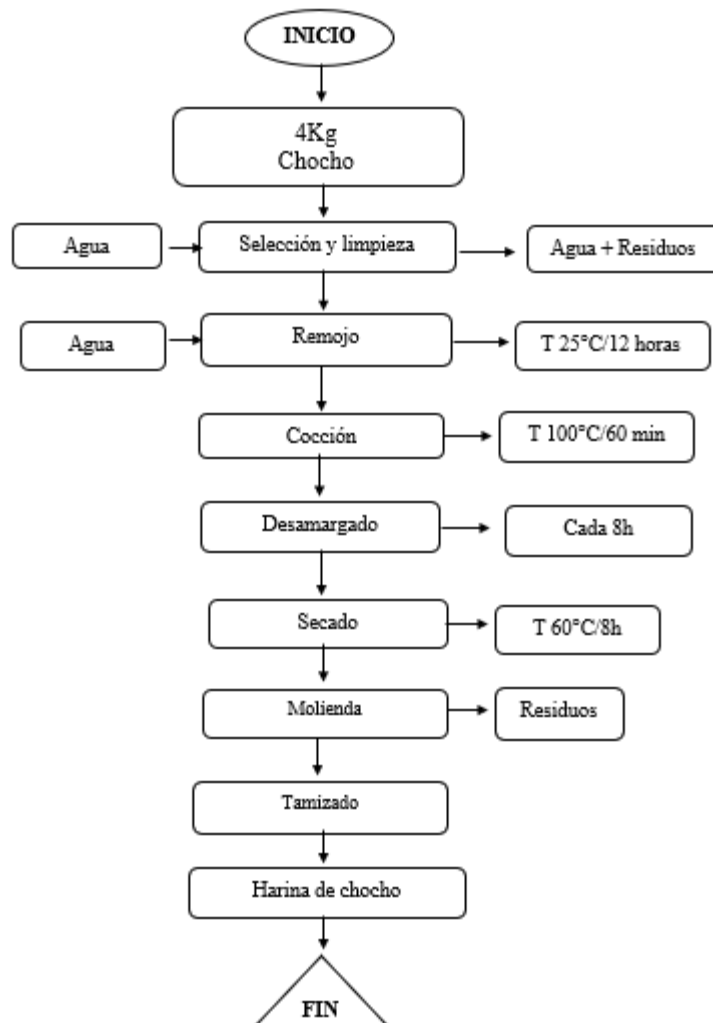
INICIO

4Kg
Chocho

Agua

Selección y limpieza

Agua + Residuos

Agua

Remojo

T 25°C/12 horas

Cocción

T 100°C/60 min

Desamargado

Cada 8h

Secado

T 60°C/8h

Molienda

Residuos

Tamizado

Harina de chocho

FIN